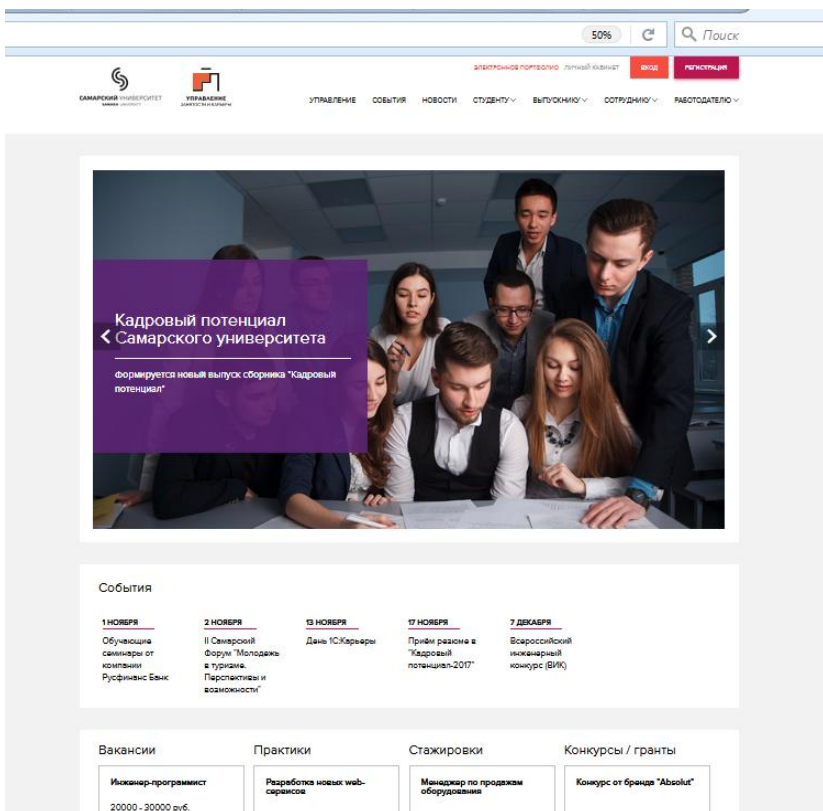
50%

Поиск

САМАРСКИЙ УНИВЕРСИТЕТ

УПРАВЛЕНИЕ ЗАНЯТОСТИ И КАРЬЕРЫ

ЭЛЕКТРОННОЕ ПОРТФОЛИО ЛИЧНЫЙ КАБИНЕТ ВХОД РЕГИСТРАЦИЯ

УПРАВЛЕНИЕ СОБЫТИЯ НОВОСТИ СТУДЕНТУ ВЫПУСКНИКУ СОТРУДНИКУ РАБОТОДАТЕЛЮ

Кадровый потенциал Самарского университета

Формируется новый выпуск сборника "Кадровый потенциал"

События

1 НОЯБРЯ
Обучающие семинары от компании Русфинанс Банк

2 НОЯБРЯ
II Самарский Форум "Молодежь в туризме. Перспективы и возможности"

13 НОЯБРЯ
День 1С:Карьеры

17 НОЯБРЯ
Приём резюме в "Кадровый потенциал-2017"

7 ДЕКАБРЯ
Всероссийский инженерный конкурс (ВИК)

Вакансии

Инженер-программист

20000 - 30000 руб.

Практики

Разработка новых web-сервисов

Стажировки

Менеджер по продажам оборудования

Конкурсы / гранты

Конкурс от бренда "Absolut"